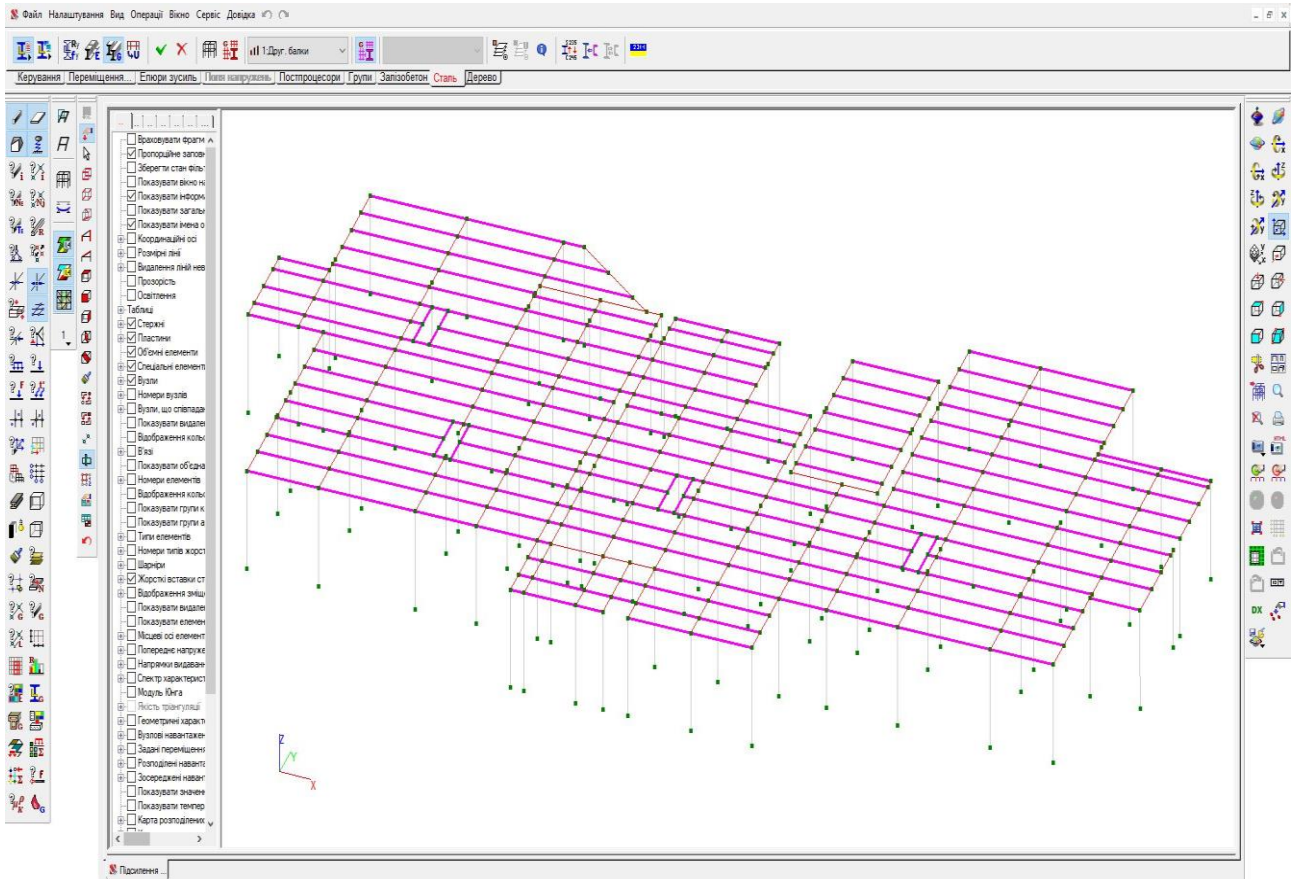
Файл Налаштування Вид Операції Вікно Сервіс Довідка

1:Друг. балки

Керування Переміщення... Епюри зусиль Поля напружень Постпроцесори Групи Залізобетон Сталь Дерево

Враховувати фрагм
Пропорційне запові
Зберегти стан фільт
Показувати вікно н
Показувати інформ
Показувати загаль
Показувати імена о
Координаційні осі
Розмірні лінії
Видалення ліній нев
Прозорість
Освітлення
Таблиці
Стержні
Пластини
Об'ємні елементи
Спеціальні елементи
Вузли
Номери вузлів
Вузли, що співпада
Показувати видале
Відображення кольо
В'язі
Показувати об'єдна
Номери елементів
Відображення кольо
Показувати групи к
Показувати групи а
Типи елементів
Номери типів жорст
Шарніри
Жорсткі вставки ст
Відображення зміщ
Показувати видале
Показувати елемен
Місцеві осі елемент
Попереднє напруже
Напрямки видаван
Спектр характерист
Модуль Юнга
Якість тріангуляції
Геометричні характ
Вузлові навантаже
Задані переміщення
Розподілені наванта
Зосереджені наван
Показувати значен
Показувати темпер
Карта розподілених

Z
Y
X

Підсилення ...